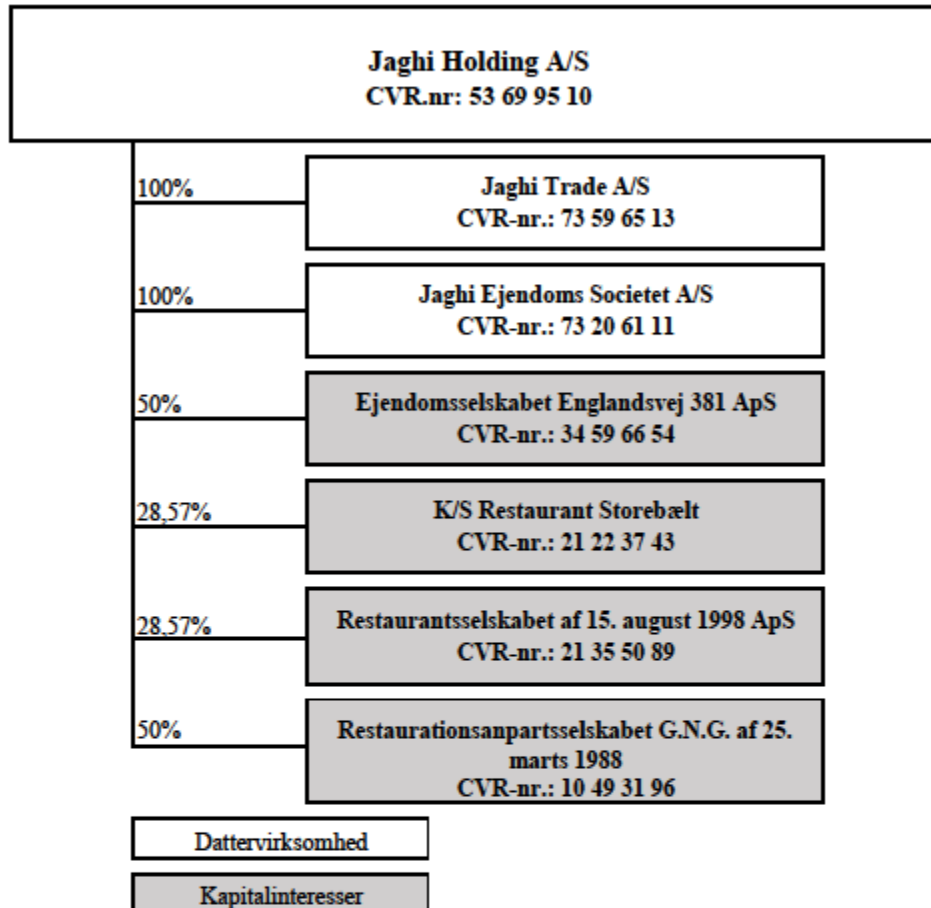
Jaghi Holding A/S
CVR.nr: 53 69 95 10

100%

Jaghi Trade A/S
CVR-nr.: 73 59 65 13

100%

Jaghi Ejendoms Societet A/S
CVR-nr.: 73 20 61 11

50%

Ejendomsselskabet Englandsvej 381 ApS
CVR-nr.: 34 59 66 54

28,57%

K/S Restaurant Storebælt
CVR-nr.: 21 22 37 43

28,57%

Restaurantsselskabet af 15. august 1998 ApS
CVR-nr.: 21 35 50 89

50%

Restaurationsanpartsselskabet G.N.G. af 25. marts 1988
CVR-nr.: 10 49 31 96

Dattervirksomhed

Kapitalinteresser